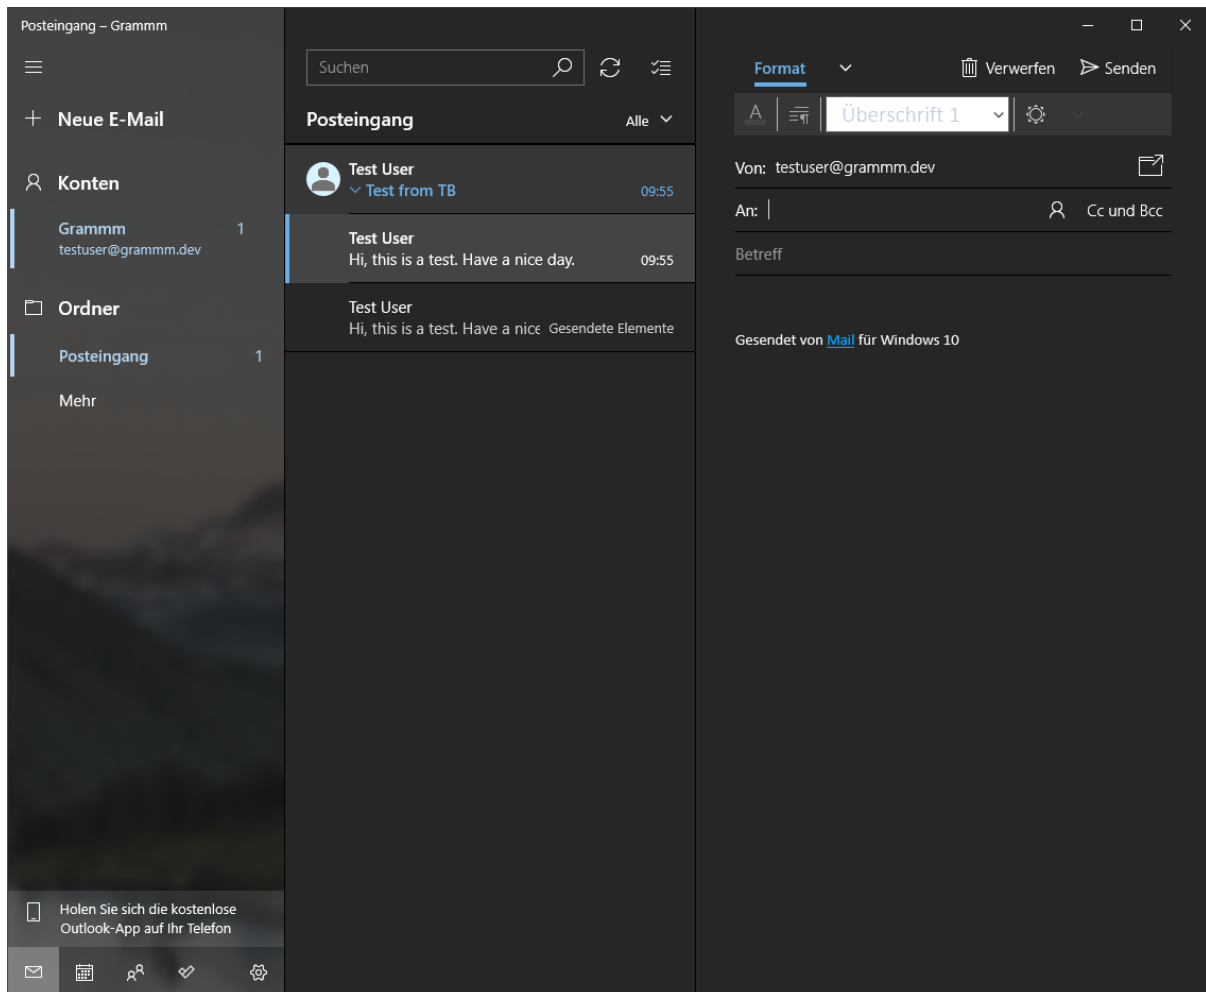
Posteingang – Grammm

Neue E-Mail

Konten

Grammm 1
testuser@grammm.dev

Ordner

Posteingang 1

Mehr

Holen Sie sich die kostenlose Outlook-App auf Ihr Telefon

Suchen

Posteingang

Alle

Test User
Test from TB
09:55

Test User
Hi, this is a test. Have a nice day.
09:55

Test User
Hi, this is a test. Have a nice Gesendete Elemente

Format

Verwerfen

Senden

Überschrift 1

Von: testuser@grammm.dev

An:

Cc und Bcc

Betreff

Gesendet von Mail für Windows 10